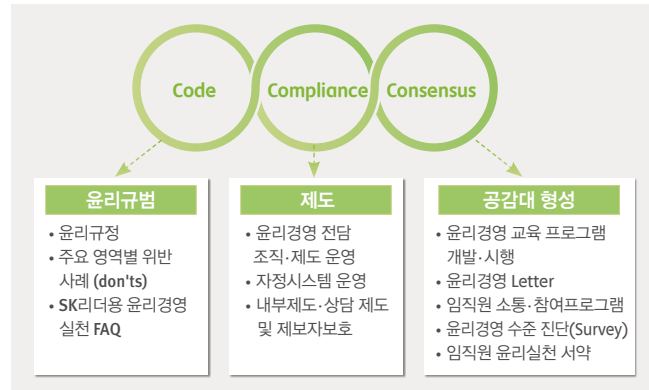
Code

Compliance

Consensus

윤리규범

• 윤리규정
• 주요 영역별 위반 사례 (don'ts)
• SK리더용 윤리경영 실천 FAQ

제도

• 윤리경영 전담 조직·제도 운영
• 자정시스템 운영
• 내부제도·상담 제도 및 제보자보호

공감대 형성

• 윤리경영 교육 프로그램 개발·시행
• 윤리경영 Letter
• 임직원 소통·참여프로그램
• 윤리경영 수준 진단(Survey)
• 임직원 윤리실천 서약